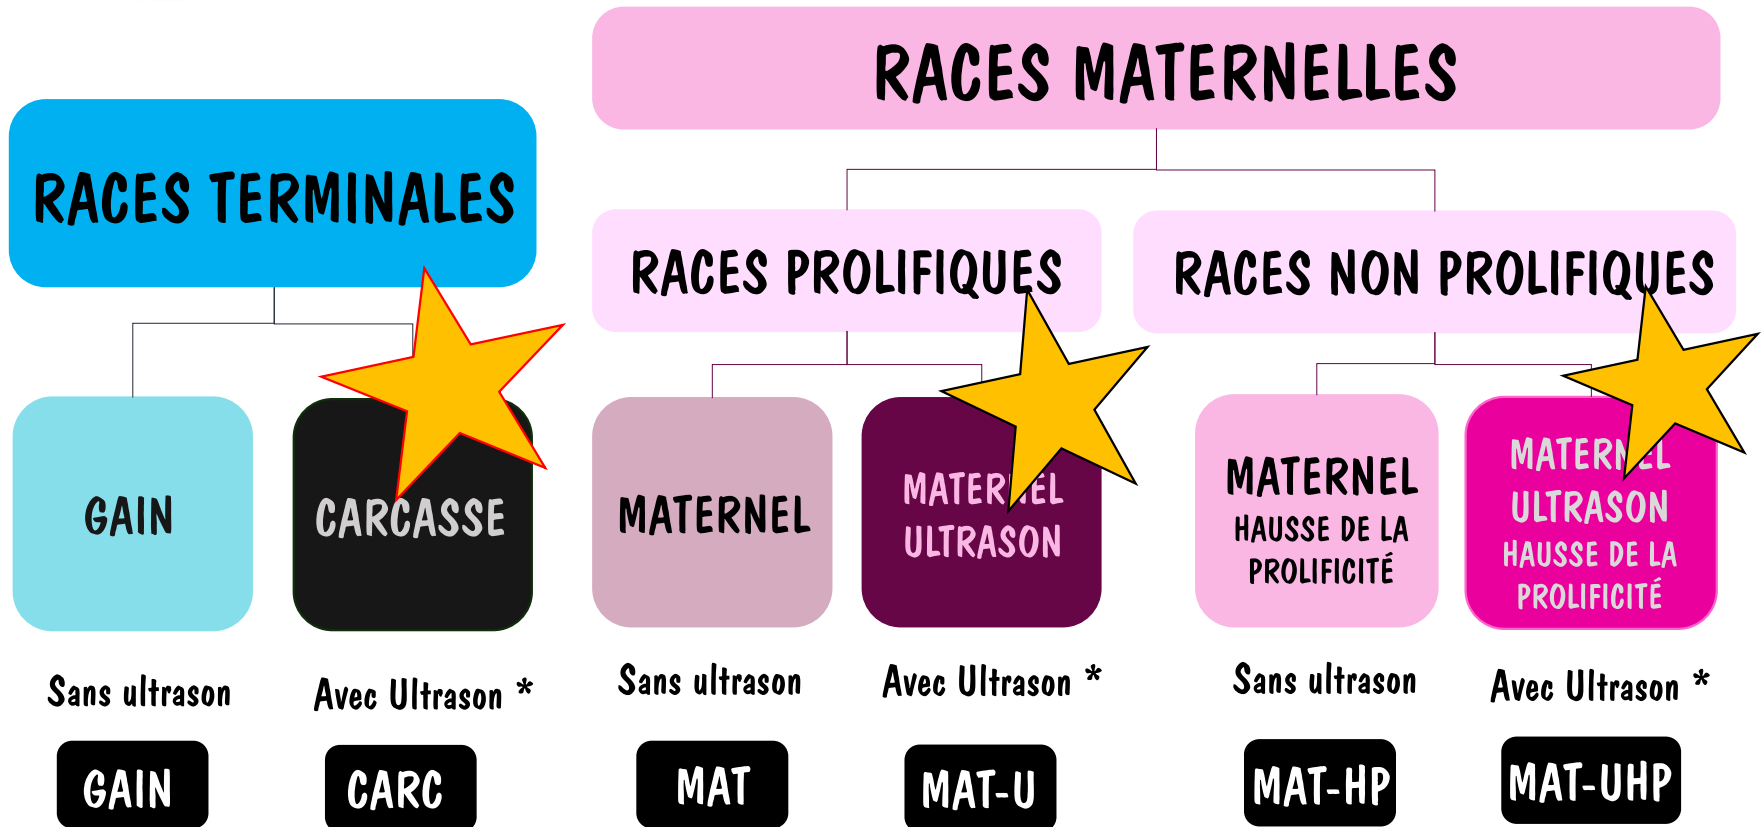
RACES TERMINALES

RACES MATERNELLES

RACES PROLIFIQUES

RACES NON PROLIFIQUES

GAIN

CARCASSE

MATERNEL

MATERNEL ULTRASON

MATERNEL HAUSSE DE LA PROLIFICITÉ

MATERNEL ULTRASON HAUSSE DE LA PROLIFICITÉ

Sans ultrason

Avec Ultrason *

Sans ultrason

Avec Ultrason *

Sans ultrason

Avec Ultrason *

GAIN

CARC

MAT

MAT-U

MAT-HP

MAT-UHP